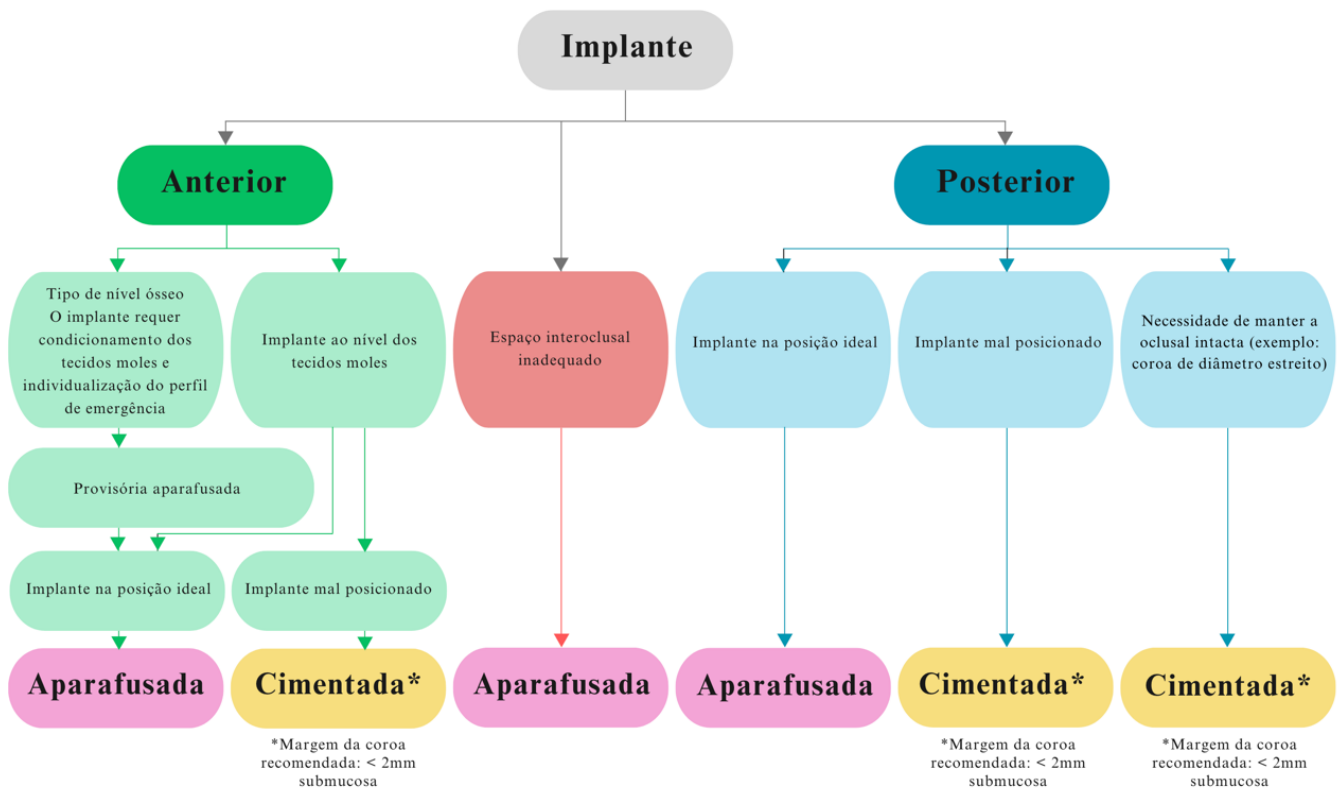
Implante

Anterior

Tipo de nível ósseo
O implante requer condicionamento dos tecidos moles e individualização do perfil de emergência

Implante ao nível dos tecidos moles

Provisória aparafusada

Implante na posição ideal

Implante mal posicionado

Aparafusada

Cimentada*

*Margem da coroa recomendada: < 2mm submucosa

Espaço interoclusal inadequado

Aparafusada

Posterior

Implante na posição ideal

Implante mal posicionado

Necessidade de manter a oclusal intacta (exemplo: coroa de diâmetro estreito)

Aparafusada

Cimentada*

*Margem da coroa recomendada: < 2mm submucosa

Cimentada*

*Margem da coroa recomendada: < 2mm submucosa